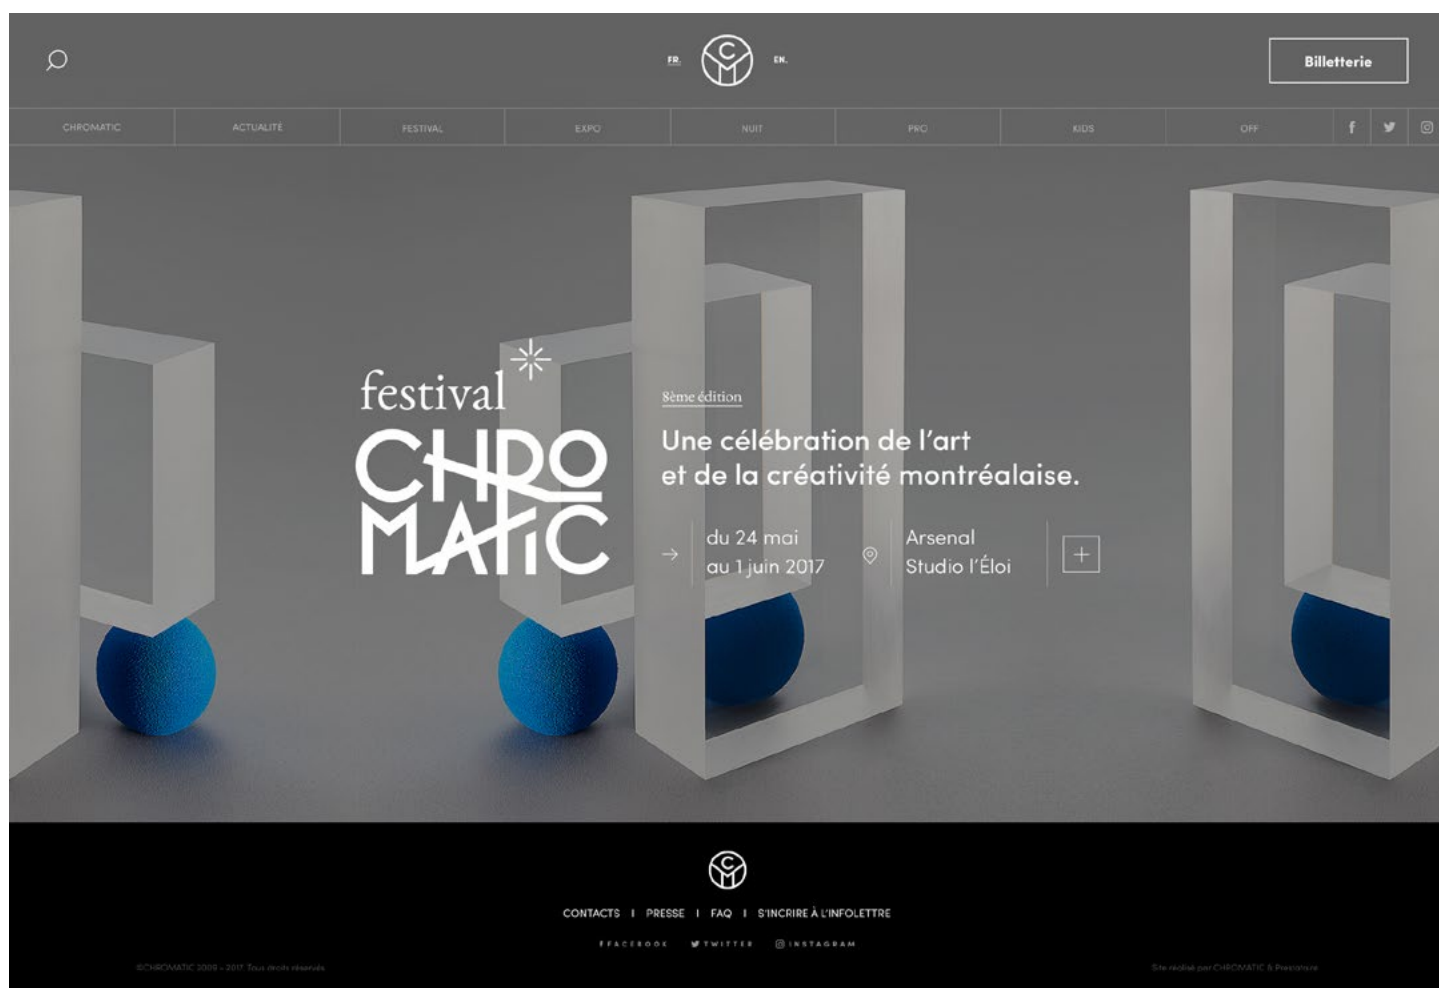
FR. EN.

Billetterie

CHROMATIC | ACTUALITÉ | FESTIVAL | EXPO | NUIT | PRO | KIDS | OFF

festival CHROMATIC

8ème édition

Une célébration de l'art et de la créativité montréalaise.

du 24 mai au 1 juin 2017

Arsenal Studio l'Éloi

+

CONTACTS | PRESSE | FAQ | S'INCRIRE À L'INFOLETTRE

FACEBOOK TWITTER INSTAGRAM

©CHROMATIC 2009 - 2017. Tous droits réservés.

Site réalisé par CHROMATIC & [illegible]